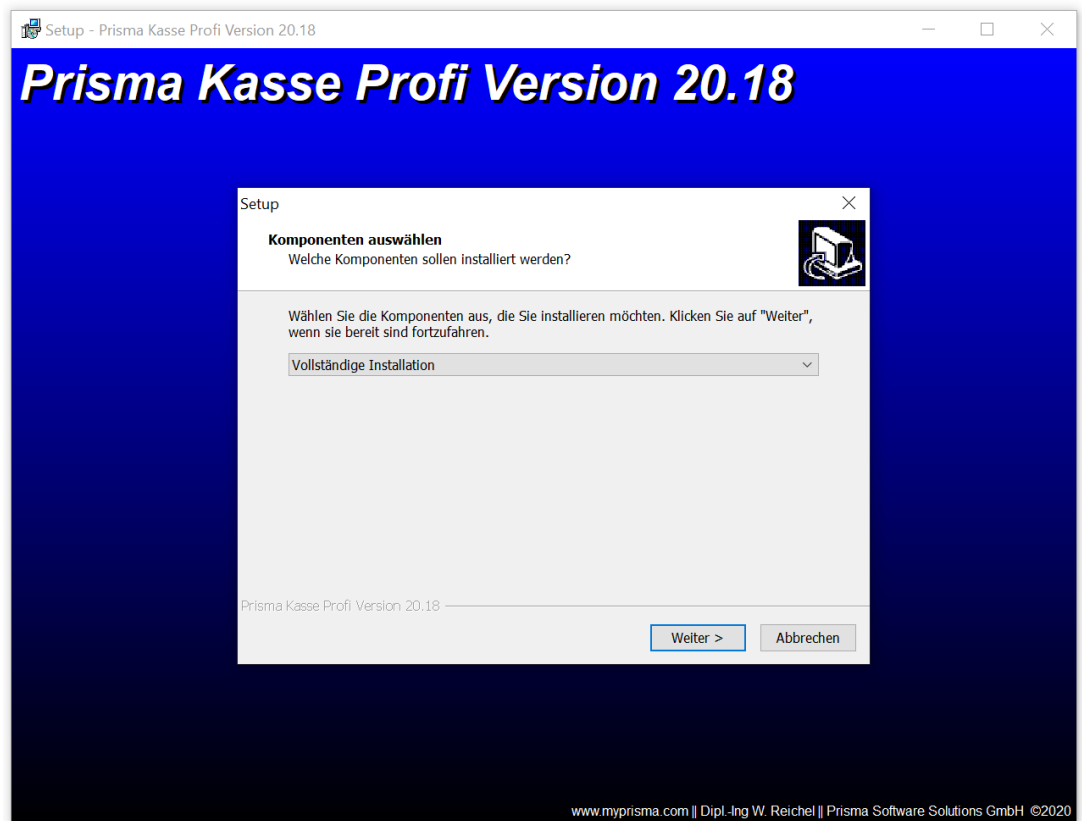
Setup - Prisma Kasse Profi Version 20.18

Prisma Kasse Profi Version 20.18

Setup

Komponenten auswählen
Welche Komponenten sollen installiert werden?

Wählen Sie die Komponenten aus, die Sie installieren möchten. Klicken Sie auf "Weiter", wenn sie bereit sind fortzufahren.

Vollständige Installation

Prisma Kasse Profi Version 20.18

Weiter >
Abbrechen

www.myprisma.com || Dipl.-Ing W. Reichel || Prisma Software Solutions GmbH ©2020